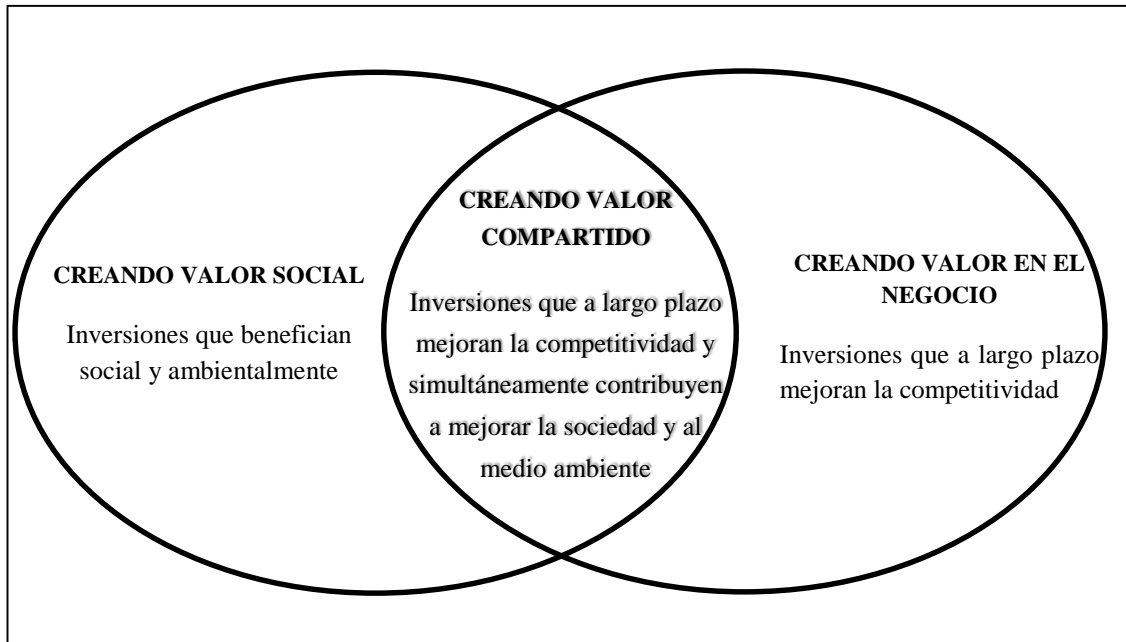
CREANDO VALOR SOCIAL

Inversiones que benefician social y ambientalmente

CREANDO VALOR COMPARTIDO

Inversiones que a largo plazo mejoran la competitividad y simultáneamente contribuyen a mejorar la sociedad y al medio ambiente

CREANDO VALOR EN EL NEGOCIO

Inversiones que a largo plazo mejoran la competitividad